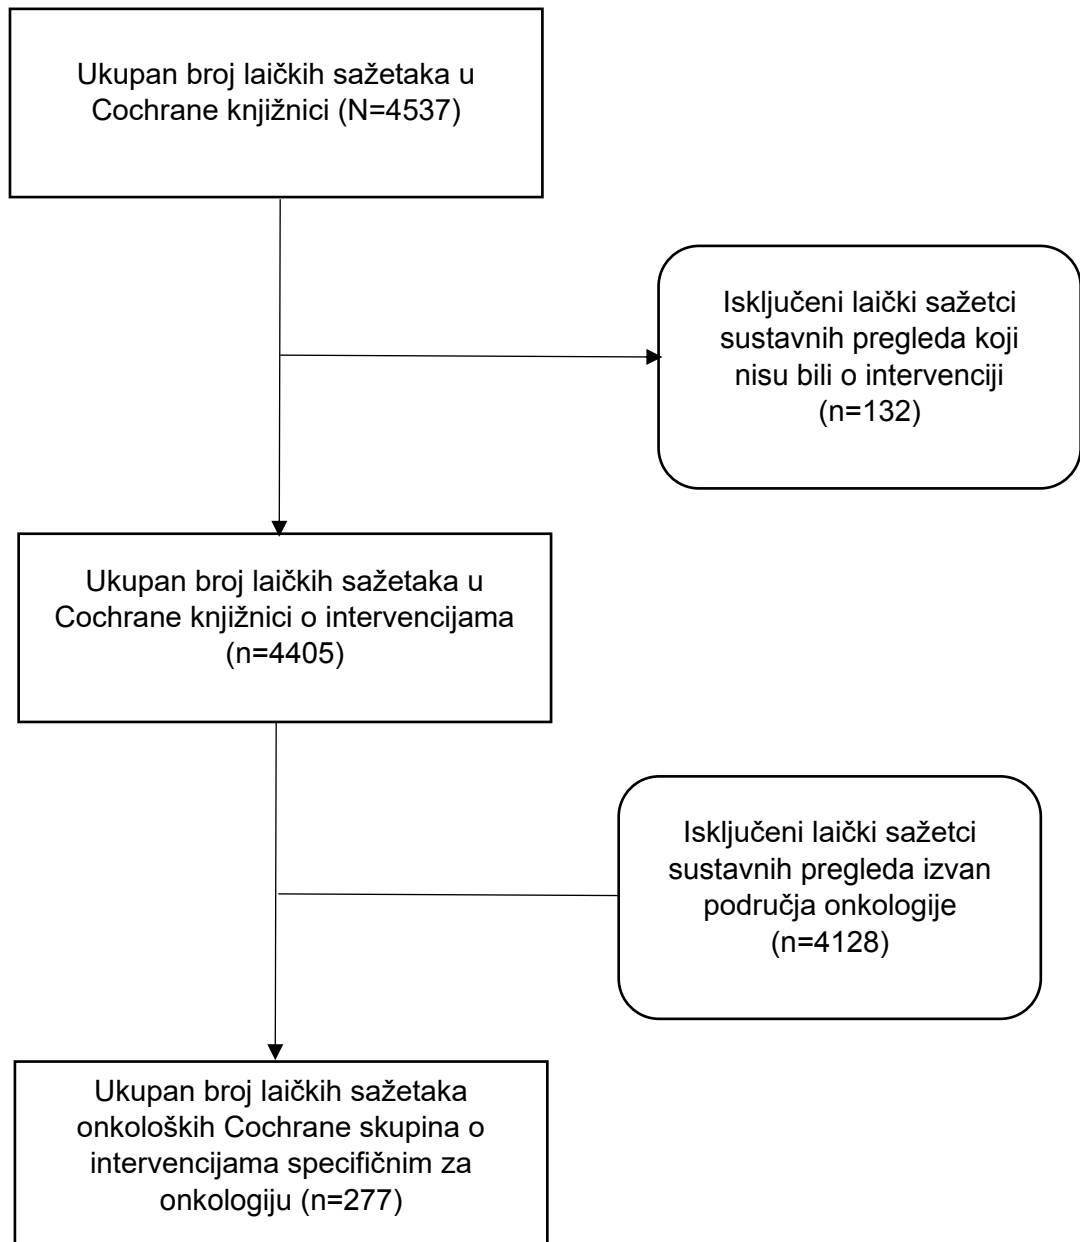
Ukupan broj laičkih sažetaka u Cochrane knjižnici (N=4537)

Isključeni laički sažetci sustavnih pregleda koji nisu bili o intervenciji (n=132)

Ukupan broj laičkih sažetaka u Cochrane knjižnici o intervencijama (n=4405)

Isključeni laički sažetci sustavnih pregleda izvan područja onkologije (n=4128)

Ukupan broj laičkih sažetaka onkoloških Cochrane skupina o intervencijama specifičnim za onkologiju (n=277)